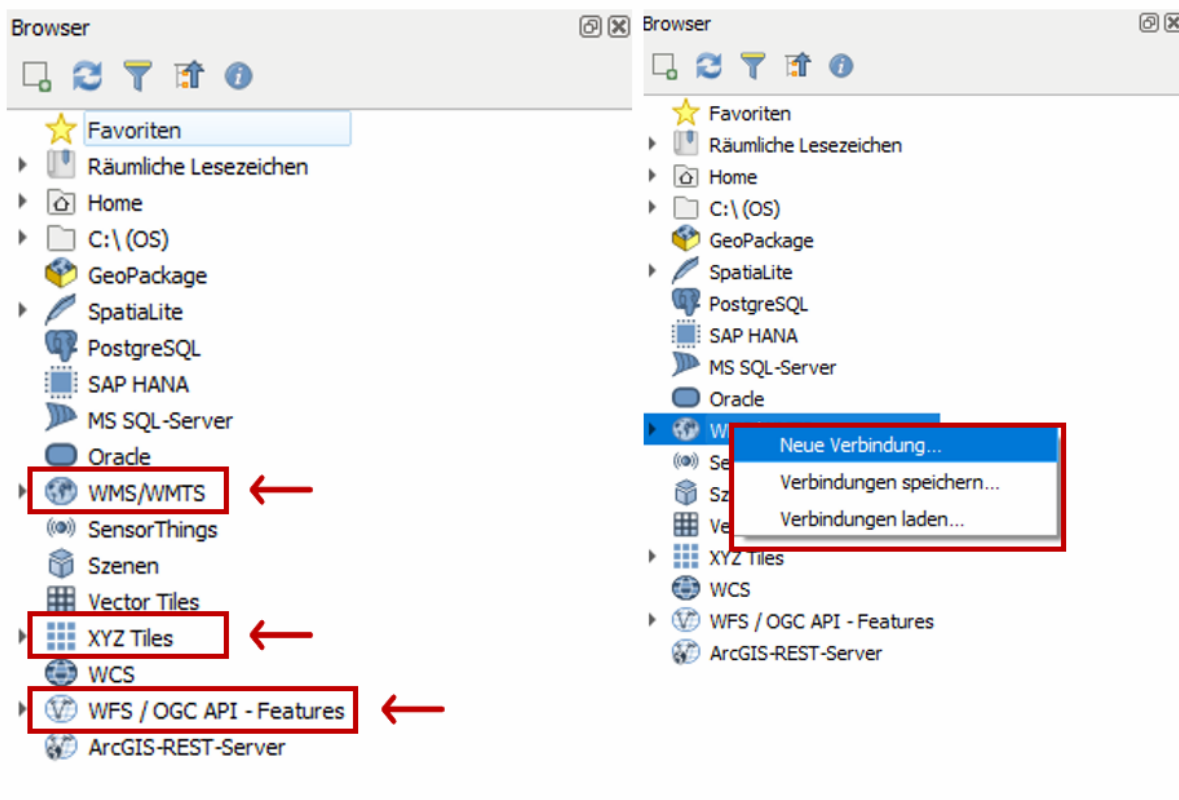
Browser

Favoriten
Räumliche Lesezeichen
Home
C:\ (OS)
GeoPackage
SpatiaLite
PostgreSQL
SAP HANA
MS SQL-Server
Oracle
WMS/WMTS
SensorThings
Szenen
Vector Tiles
XYZ Tiles
WCS
WFS / OGC API - Features
ArcGIS-REST-Server

Browser

Favoriten
Räumliche Lesezeichen
Home
C:\ (OS)
GeoPackage
SpatiaLite
PostgreSQL
SAP HANA
MS SQL-Server
Oracle
W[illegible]
Se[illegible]
Sz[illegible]
Ve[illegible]
XYZ Tiles
WCS
WFS / OGC API - Features
ArcGIS-REST-Server

Neue Verbindung...
Verbindungen speichern...
Verbindungen laden...